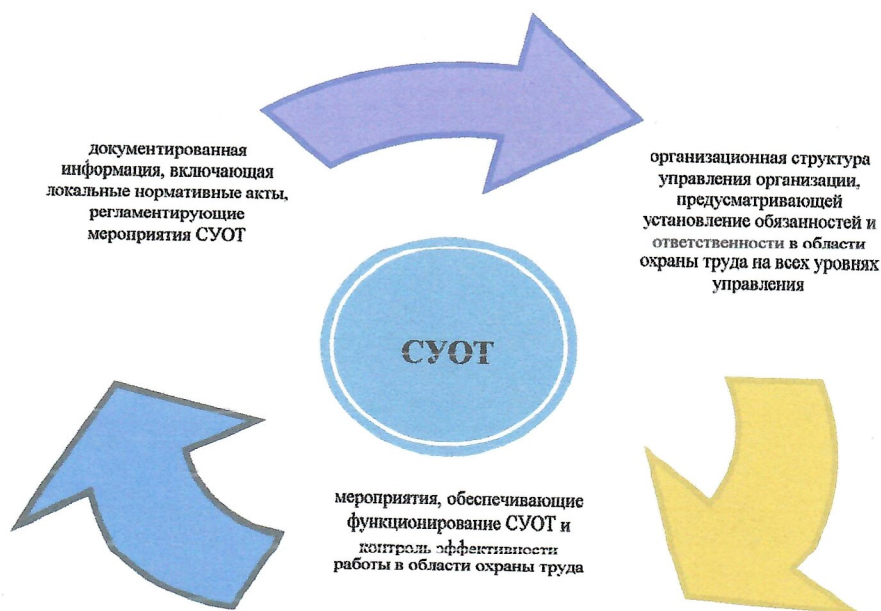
документированная информация, включающая локальные нормативные акты, регламентирующие мероприятия СУОТ

организационная структура управления организации, предусматривающей установление обязанностей и ответственности в области охраны труда на всех уровнях управления

СУОТ

мероприятия, обеспечивающие функционирование СУОТ и контроль эффективности работы в области охраны труда